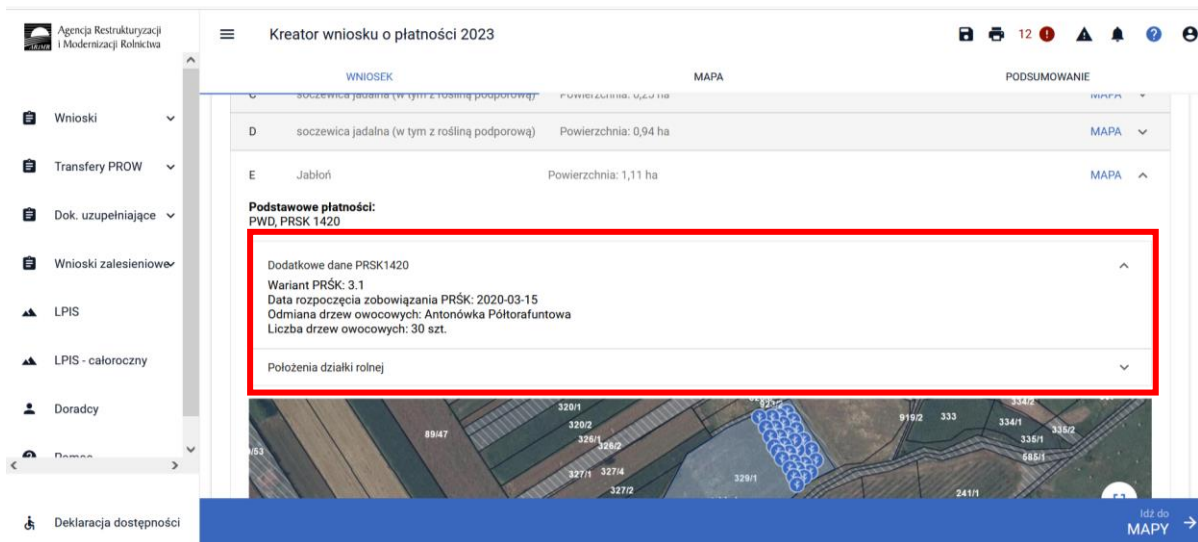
Agencja Restrukturyzacji i Modernizacji Rolnictwa

Wnioski

Transfery PROW

Dok. uzupełniające

Wnioski zalesieniowe

LPIS

LPIS - całoroczny

Doradcy

Pomoc

Deklaracja dostępności

Kreator wniosku o płatności 2023

12

WNIOSEK

MAPA

PODSUMOWANIE

C soczewica jadalna (w tym z rośliną podporową) Powierzchnia: 0,25 ha MAPA

D soczewica jadalna (w tym z rośliną podporową) Powierzchnia: 0,94 ha MAPA

E Jabłoń Powierzchnia: 1,11 ha MAPA

Podstawowe płatności:
PWD, PRSK 1420

Dodatkowe dane PRSK1420

Wariant PRŚK: 3.1
Data rozpoczęcia zobowiązania PRŚK: 2020-03-15
Odmiana drzew owocowych: Antonówka Półtorafuntowa
Liczba drzew owocowych: 30 szt.

Położenia działki rolnej

320/1 320/2 326/1 326/2 89/47 /53 327/1 327/4 327/2 329/1 919/2 333 334/1 334/2 335/1 335/2 685/1 241/1

Idź do
MAPY